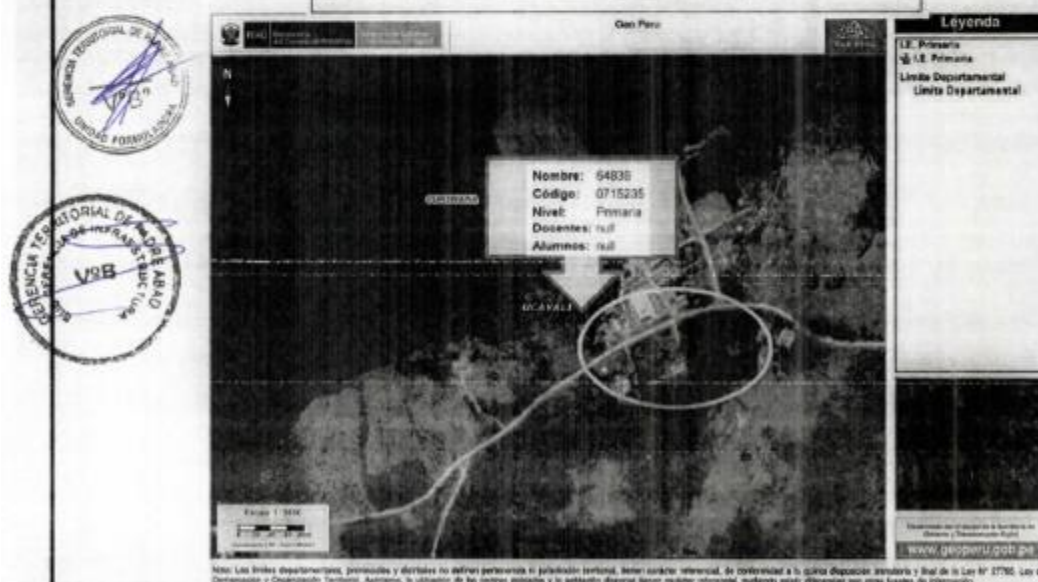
GERENCIA TERRITORIAL DE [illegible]
V°B°
UNIDAD FORMULADORA

GERENCIA TERRITORIAL DE PADRE ABAD
SUB GERENCIA DE INFRAESTRUCTURA
V°B

PERÚ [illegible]

Geo Perú

N

Nombre: 64836
Código: 0715235
Nivel: Primaria
Docentes: null
Alumnos: null

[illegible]

UCAYALI

Escala 1: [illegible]

Leyenda
I.E. Primaria
I.E. Primaria
Limite Departamental
Limite Departamental

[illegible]

www.geoperu.gob.pe

Nota: Los límites departamentales, provinciales y distritales no definen pertenencia ni jurisdicción territorial, tienen carácter referencial, de conformidad a la quinta disposición transitoria y final de la Ley N° 27795. Ley de Demarcación y Organización Territorial. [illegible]